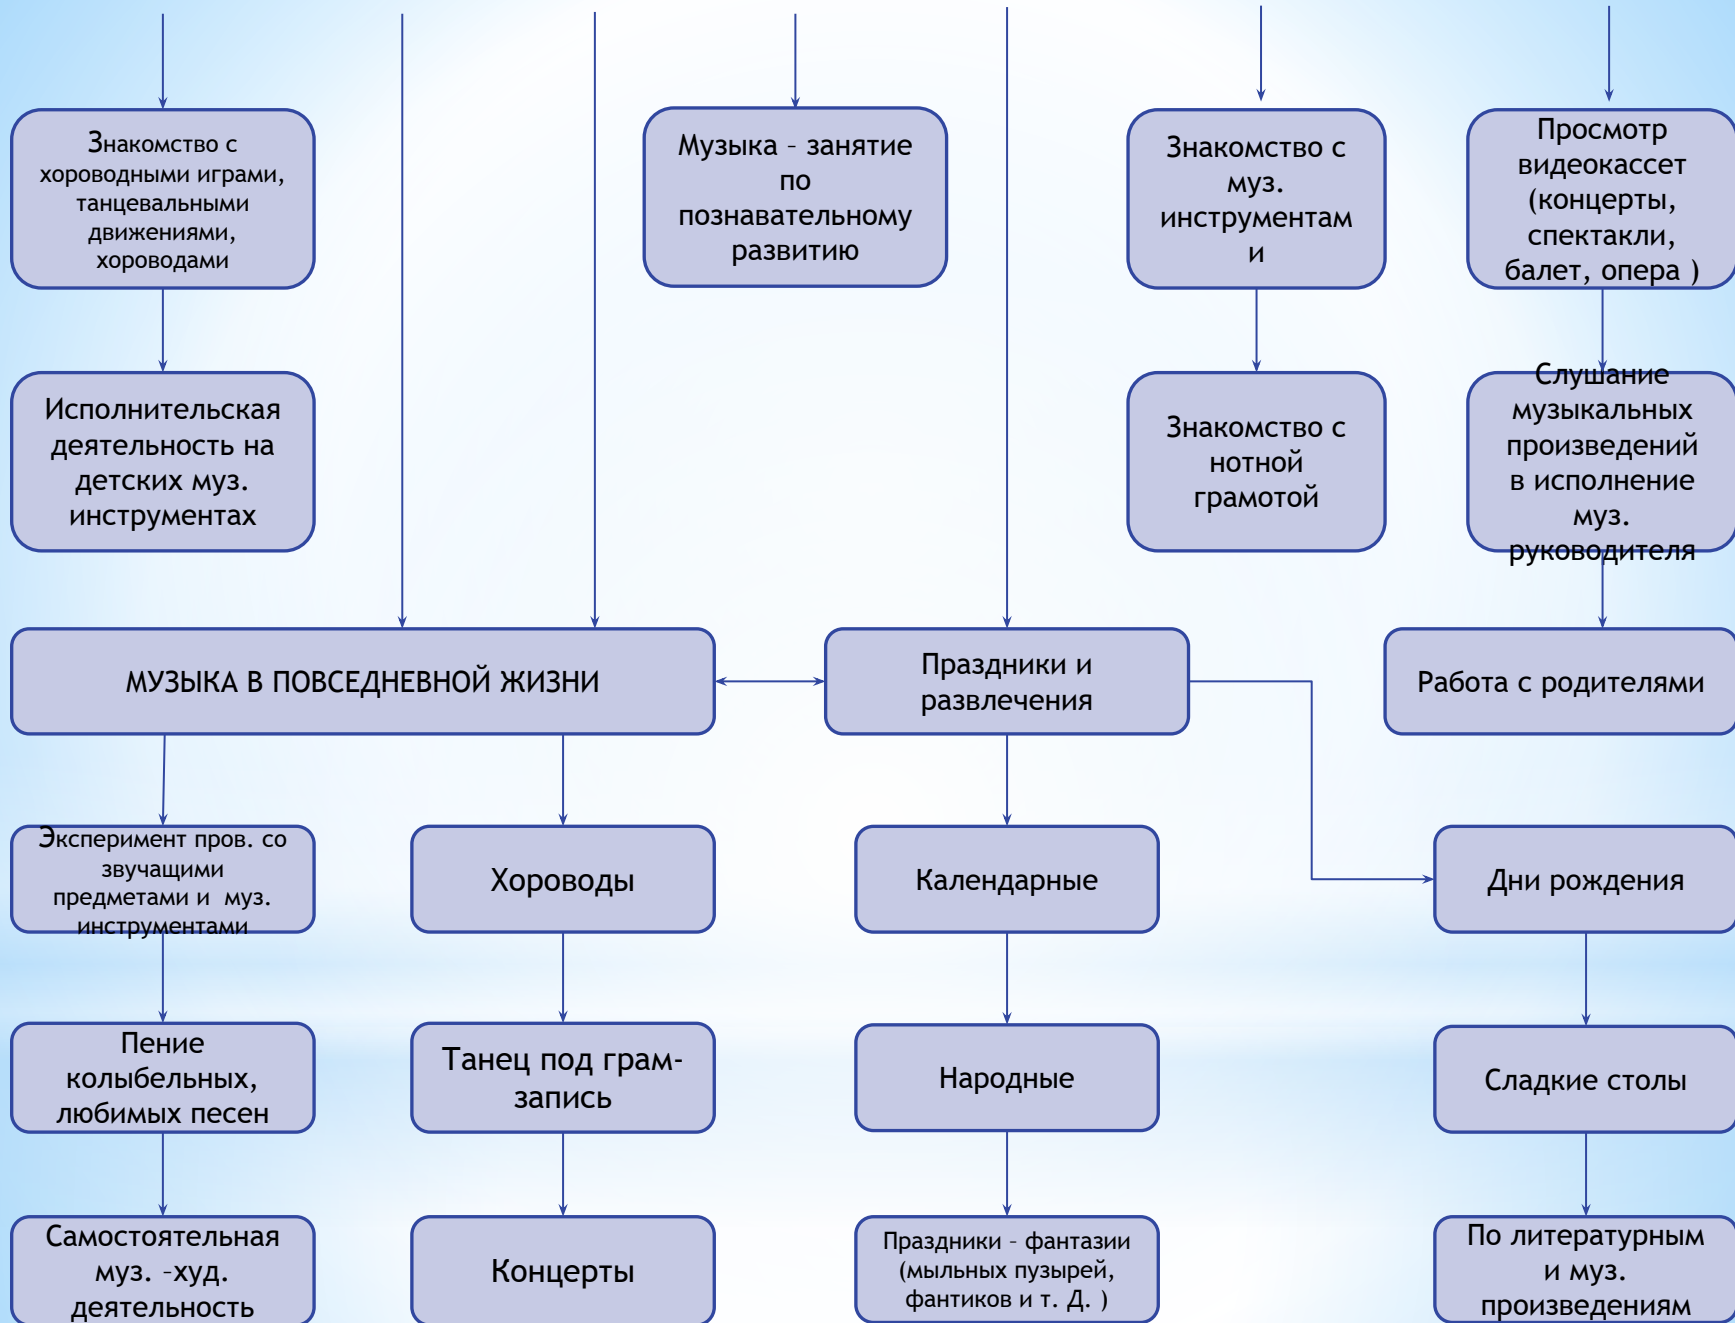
Знакомство с хороводными играми, танцевальными движениями, хороводами

Музыка – занятие по познавательному развитию

Знакомство с муз. инструментами

Просмотр видеокассет (концерты, спектакли, балет, опера )

Исполнительская деятельность на детских муз. инструментах

Знакомство с нотной грамотой

Слушание музыкальных произведений в исполнение муз. руководителя

МУЗЫКА В ПОВСЕДНЕВНОЙ ЖИЗНИ

Праздники и развлечения

Работа с родителями

Эксперимент пров. со звучащими предметами и муз. инструментами

Хороводы

Календарные

Дни рождения

Пение колыбельных, любимых песен

Танец под грам-запись

Народные

Сладкие столы

Самостоятельная муз. -худ. деятельность

Концерты

Праздники – фантазии (мыльных пузырей, фантиков и т. Д. )

По литературным и муз. произведениям